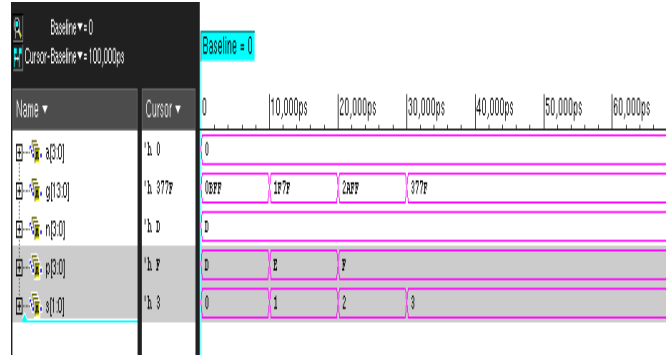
Baseline ▾= 0
Cursor-Baseline ▾= 100,000ps

Baseline = 0

| Name ▾ | Cursor ▾ | 0 | 10,000ps | 20,000ps | 30,000ps | 40,000ps | 50,000ps | 60,000ps |
|---|---|---|---|---|---|---|---|---|
| a[3:0] | 'h 0 | 0 | | | | | | |
| g[13:0] | 'h 377F | 0BFF | 1F7F | 2AFF | 377F | | | |
| n[3:0] | 'h D | D | | | | | | |
| p[3:0] | 'h F | D | E | F | | | | |
| s[1:0] | 'h 3 | 0 | 1 | 2 | 3 | | | |